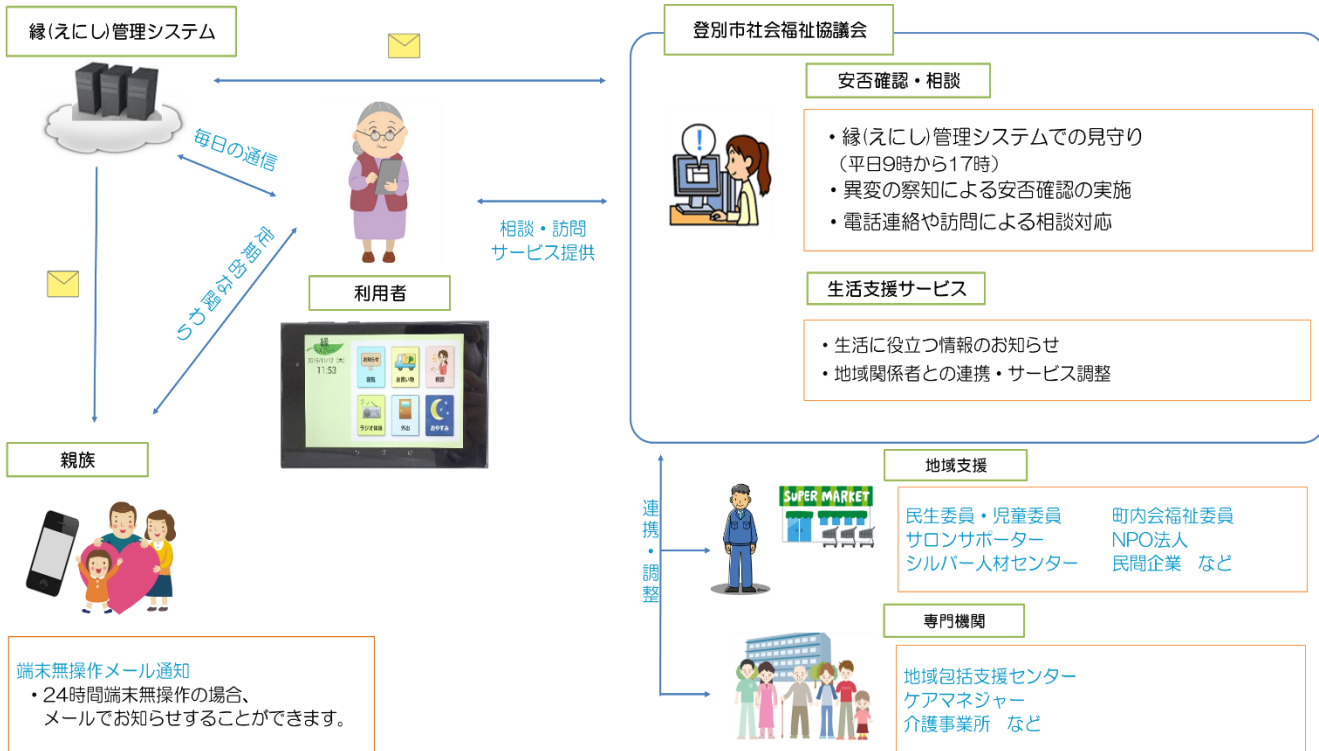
縁(えにし)管理システム

毎日の通信

定期的な関わり

利用者

縁

11:53

お知らせ

お買い物

相談

ラジオ体操

外出

おやすみ

親族

端末無操作メール通知
・24時間端末無操作の場合、メールでお知らせすることができます。

相談・訪問
サービス提供

登別市社会福祉協議会

安否確認・相談

・縁(えにし)管理システムでの見守り
（平日9時から17時）
・異変の察知による安否確認の実施
・電話連絡や訪問による相談対応

生活支援サービス

・生活に役立つ情報のお知らせ
・地域関係者との連携・サービス調整

連携・調整

地域支援

SUPER MARKET

民生委員・児童委員
サロンサポーター
シルバー人材センター

町内会福祉委員
NPO法人
民間企業　など

専門機関

地域包括支援センター
ケアマネジャー
介護事業所　など